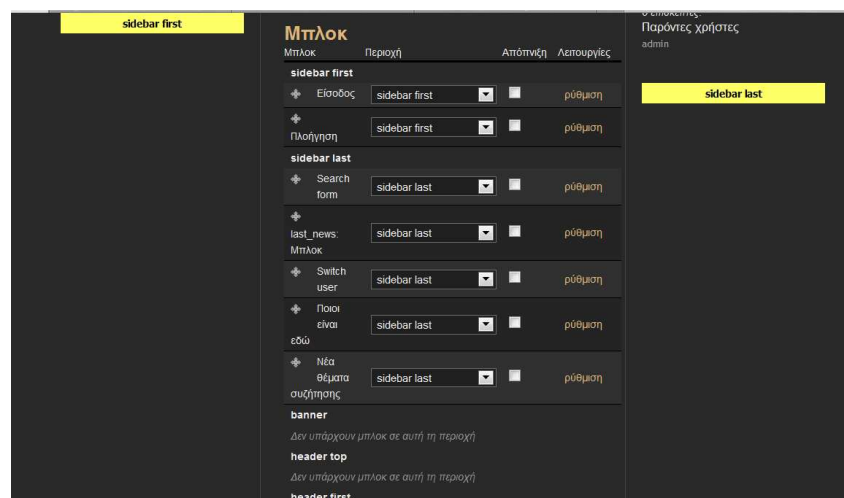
sidebar first

Μπλοκ

| Μπλοκ | Περιοχή | Απόπνιξη | Λειτουργίες |
|---|---|---|---|
| sidebar first | | | |
| Είσοδος | sidebar first | | ρύθμιση |
| Πλοήγηση | sidebar first | | ρύθμιση |
| sidebar last | | | |
| Search form | sidebar last | | ρύθμιση |
| last_news: Μπλοκ | sidebar last | | ρύθμιση |
| Switch user | sidebar last | | ρύθμιση |
| Ποιοι είναι εδώ | sidebar last | | ρύθμιση |
| Νέα θέματα συζήτησης | sidebar last | | ρύθμιση |
| banner | | | |
| Δεν υπάρχουν μπλοκ σε αυτή τη περιοχή | | | |
| header top | | | |
| Δεν υπάρχουν μπλοκ σε αυτή τη περιοχή | | | |
| header first | | | |

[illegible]
Παρόντες χρήστες
admin

sidebar last